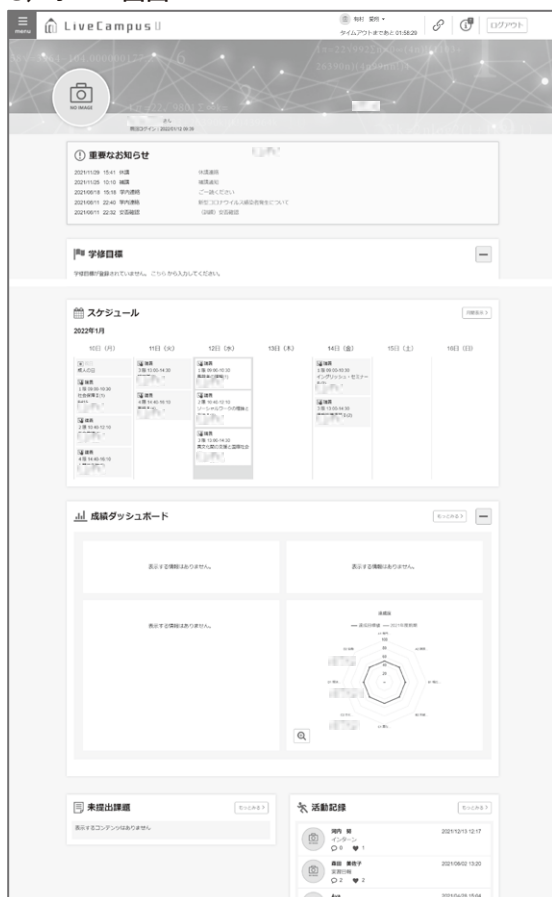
menu LiveCampus U

タイムアウトまであと 01:58:29

ログアウト

NO IMAGE

前回ログイン：2022/01/12 09:38

重要なお知らせ

2021/11/29 15:41 休講 休講連絡
2021/11/29 10:10 補講 補講連絡
2021/06/18 15:18 学内連絡 ご一読ください
2021/06/11 22:40 学内連絡 新型コロナウイルス感染症対策について
2021/06/11 22:32 交換留学 （2020）交換留学

学修目標

学修目標が登録されていません。こちらから入力してください。

スケジュール

2022年1月

| 10日（月） | 11日（火） | 12日（水） | 13日（木） | 14日（金） | 15日（土） | 16日（日） |
|---|---|---|---|---|---|---|
| 成人の日 授業 1限 09:00-10:30 社会保障Ⅱ(1) 授業 3限 10:40-12:10 授業 4限 14:40-16:10 | 授業 3限 13:00-14:30 授業 4限 14:40-16:10 | 授業 1限 09:00-10:30 英語(2) 授業 2限 10:40-12:10 ソーシャルワークの理論と 授業 3限 13:00-14:30 異文化間の交流と国際社会 | | 授業 1限 09:00-10:30 イングリッシュ・ゼミナー 授業 3限 13:00-14:30 | | |

成績ダッシュボード

もっと見る

表示する情報はありません。

表示する情報はありません。

表示する情報はありません。

成績表

未提出課題

もっと見る

表示するコンテンツはありません

活動記録

もっと見る

インターン
2021/12/13 12:17

実習日報
2021/08/02 13:20

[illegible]